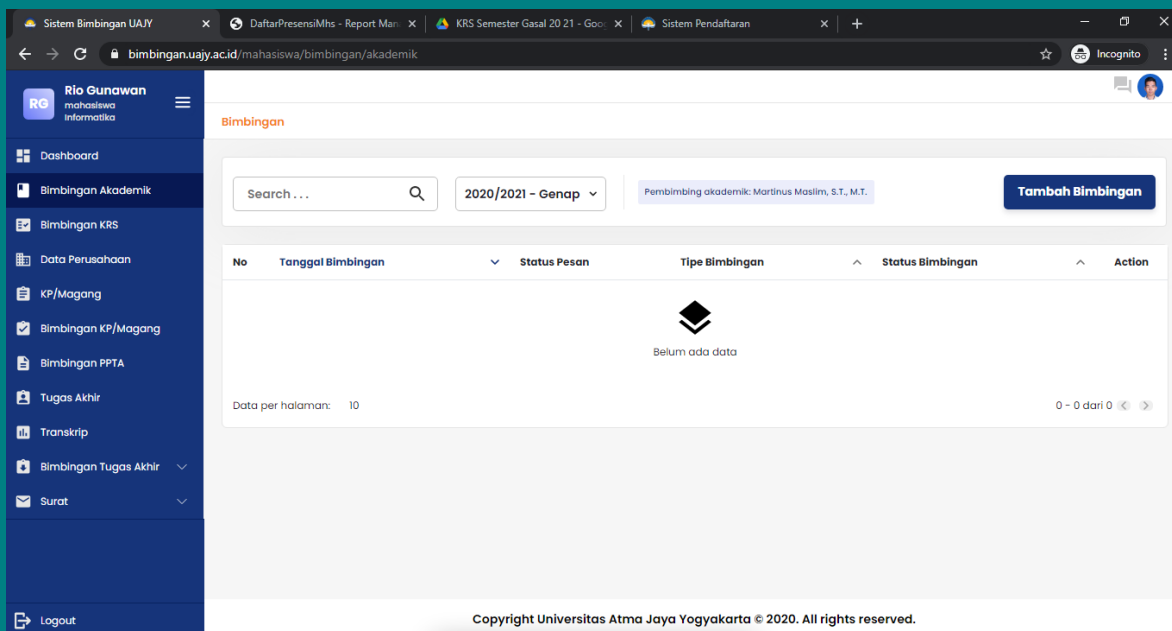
Sistem Bimbingan UAJY ×
DaftarPresensiMhs - Report Man ×
KRS Semester Gasal 20 21 - Goo ×
Sistem Pendaftaran ×
+

bimbingan.uajy.ac.id/mahasiswa/bimbingan/akademik

Incognito

RG
Rio Gunawan
mahasiswa
informatika

Dashboard
Bimbingan Akademik
Bimbingan KRS
Data Perusahaan
KP/Magang
Bimbingan KP/Magang
Bimbingan PPTA
Tugas Akhir
Transkrip
Bimbingan Tugas Akhir
Surat
Logout

Bimbingan

Search . . .

2020/2021 - Genap

Pembimbing akademik: Martinus Maslim, S.T., M.T.

Tambah Bimbingan

| No | Tanggal Bimbingan | Status Pesan | Tipe Bimbingan | Status Bimbingan | Action |
|---|---|---|---|---|---|

Belum ada data

Data per halaman: 10

0 - 0 dari 0

Copyright Universitas Atma Jaya Yogyakarta © 2020. All rights reserved.